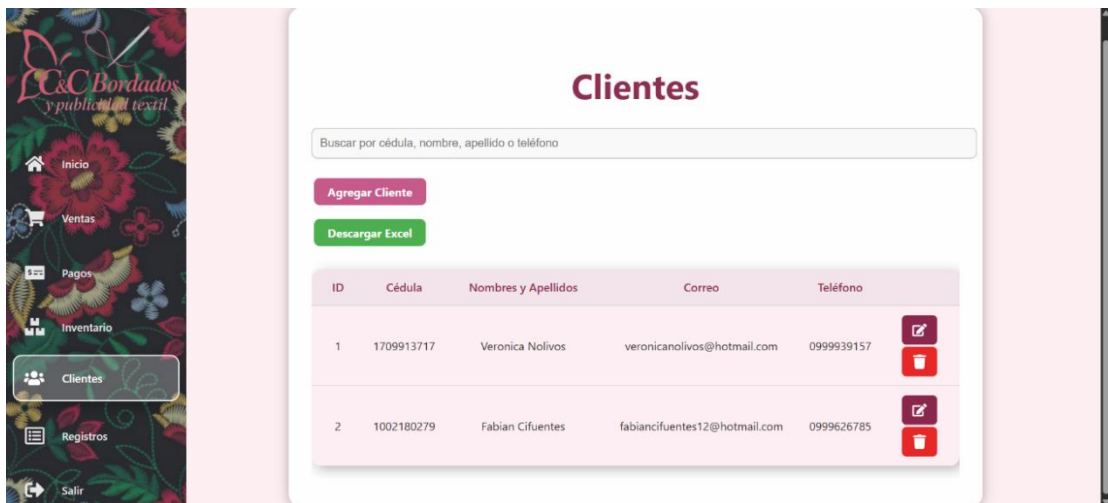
C&C Bordados y publicidad textil

Inicio
Ventas
Pagos
Inventario
Clientes
Registros
Salir

Clientes

Buscar por cédula, nombre, apellido o teléfono

Agregar Cliente

Descargar Excel

| ID | Cédula | Nombres y Apellidos | Correo | Teléfono |
|---|---|---|---|---|
| 1 | 1709913717 | Veronica Nolivos | veronicanolivos@hotmail.com | 0999939157 |
| 2 | 1002180279 | Fabian Cifuentes | fabiancifuentes12@hotmail.com | 0999626785 |